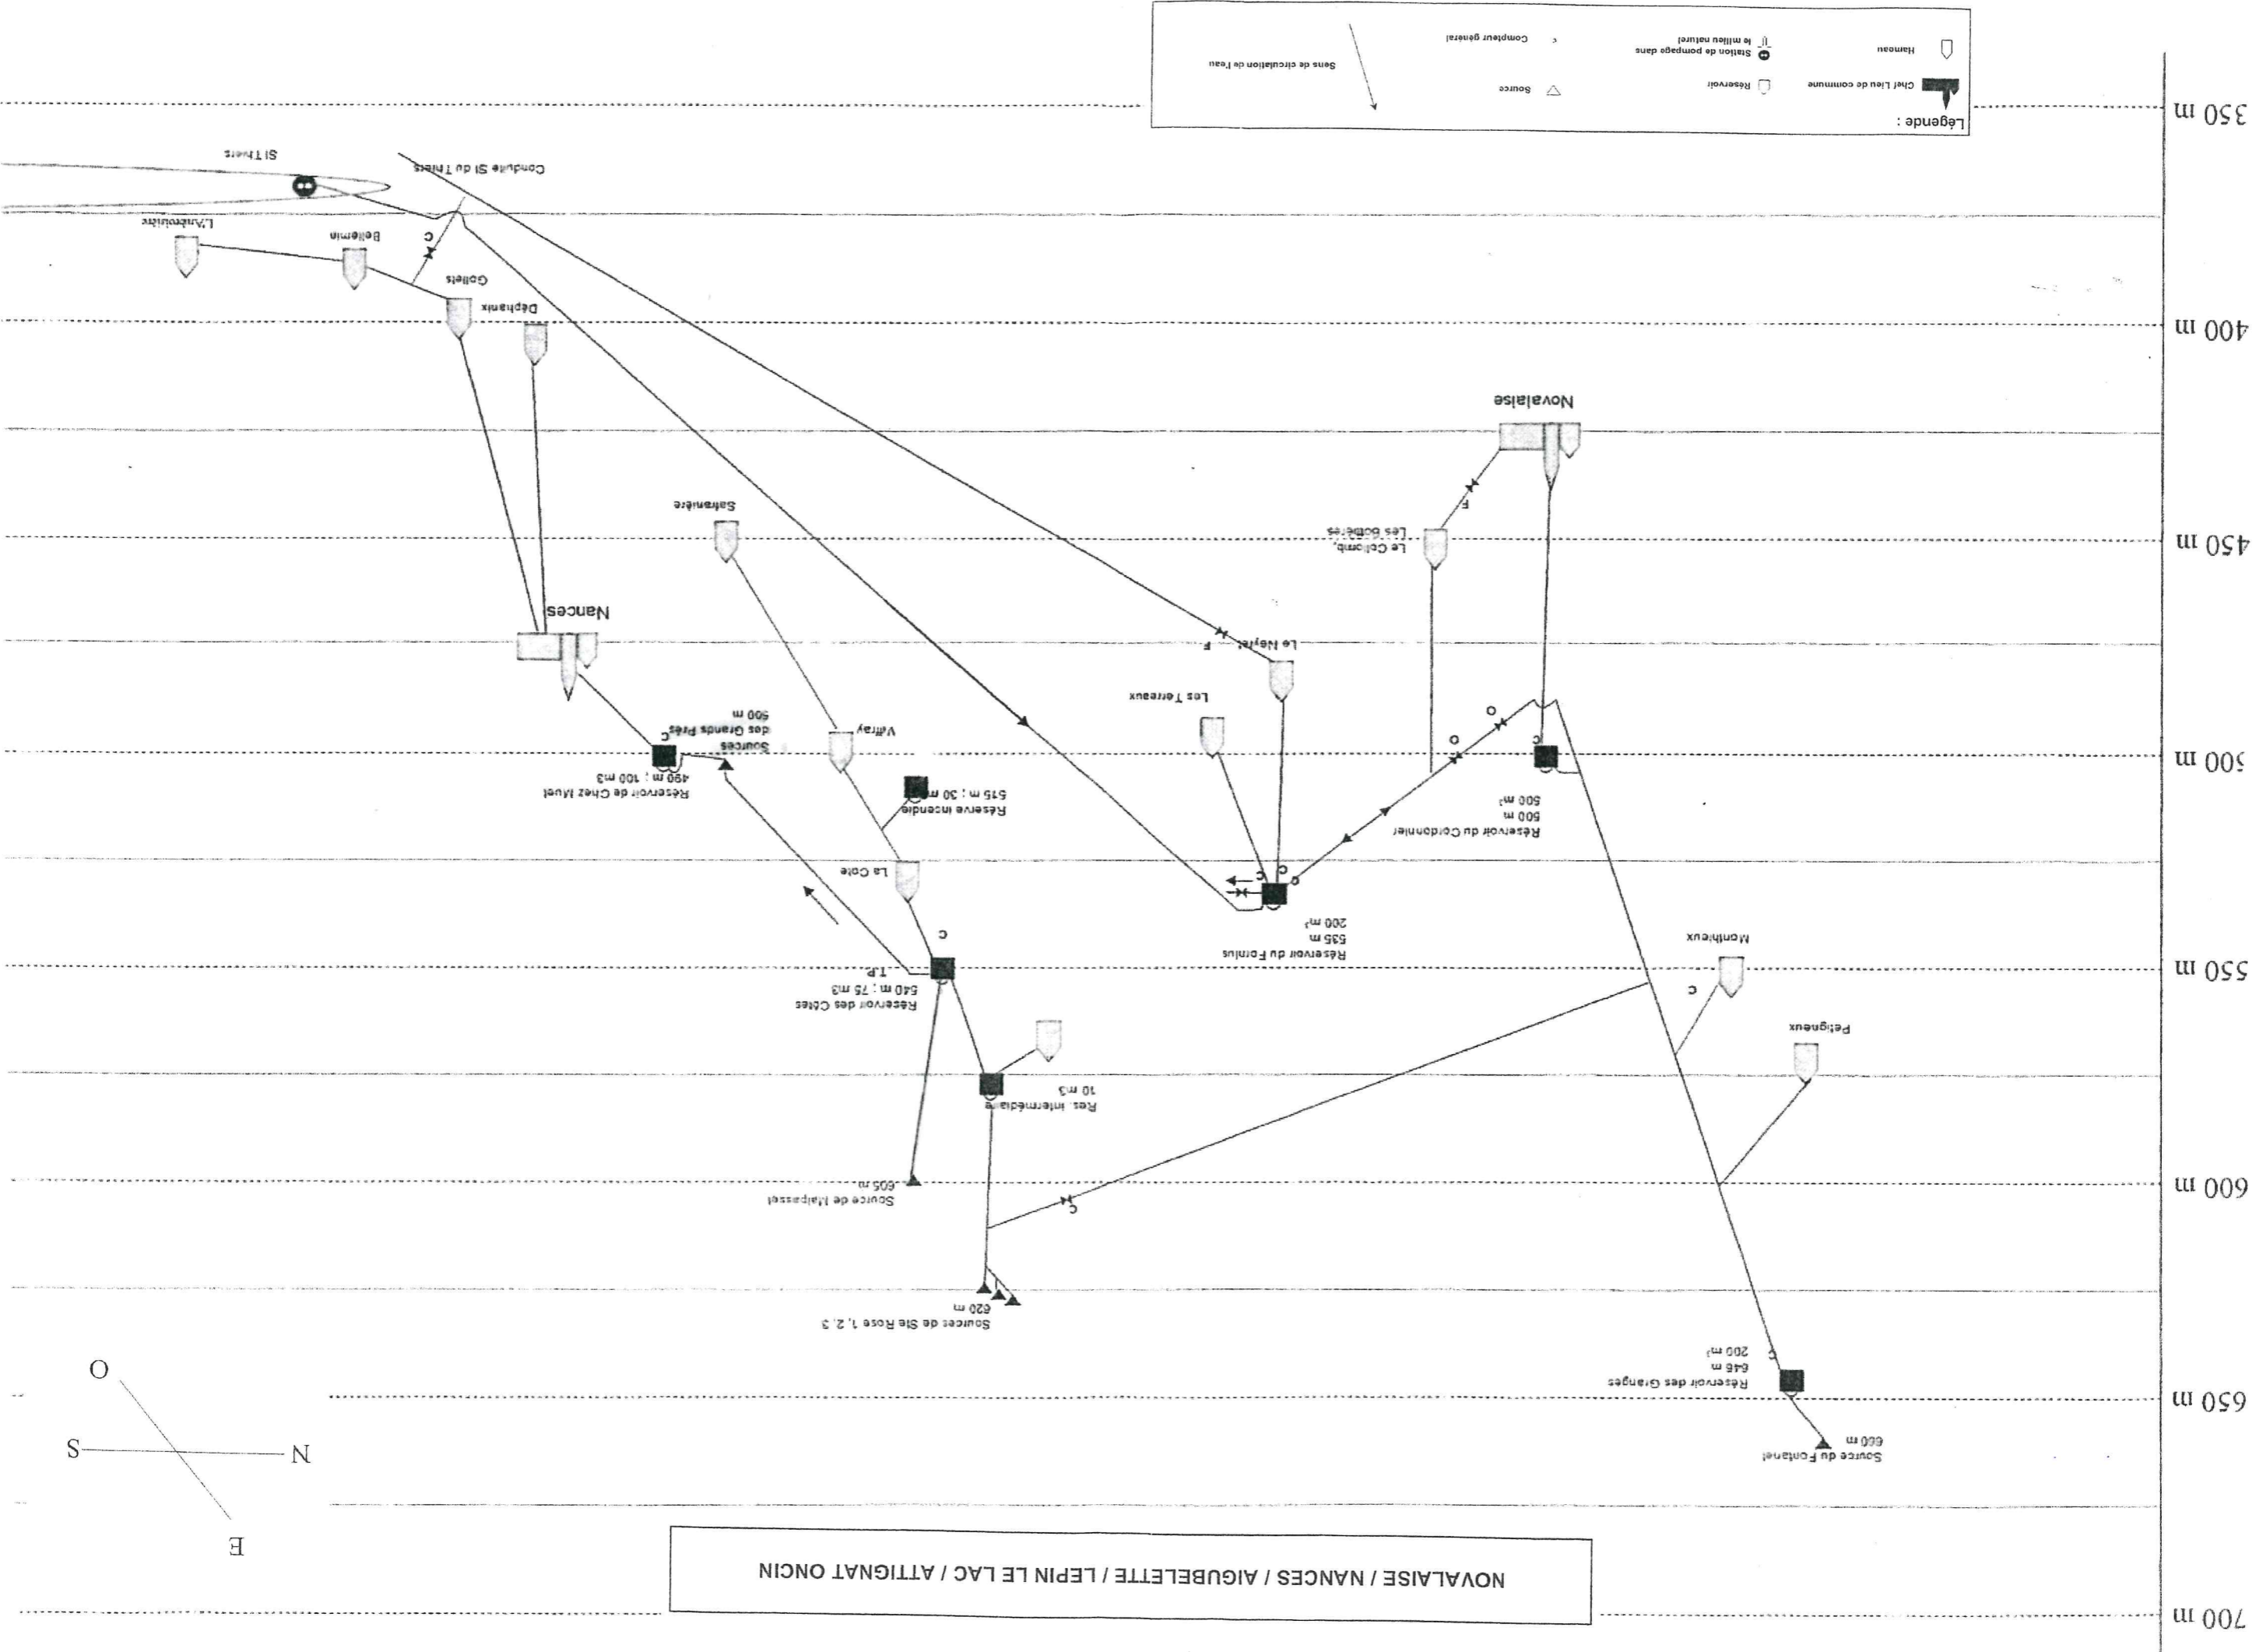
NOVALAISE / NANCES / AIGUEBELETTE / LEPIN LE LAC / ATTIGNAT ONCIN

Légende :
Chef Lieu de commune
Hameau
Réservoir
Station de pompage dans le milieu naturel
Source
Compteur général
Sens de circulation de l'eau

350 m
400 m
450 m
500 m
550 m
600 m
650 m
700 m

SI Thiers
Conduite SI du Thiers
L'Antérolière
Bellemin
Gollets
Déphanix
Novalaise
Les Colomb, Les Bottières
Saffanière
Nances
Le Neyret
Les Terreaux
Sources des Grands Prés 500 m
Réservoir de Chez Mut 490 m ; 100 m3
Vétray
Réserve incendie 515 m ; 30 m3
Réservoir du Cordonnier 500 m 500 m³
La Cote
Réservoir du Fornius 535 m 200 m³
Réservoir des Côtes 540 m ; 75 m3
T.P.
Monthieux
Petigneux
Res. intermédiaire 10 m3
Source de Malpassel 605 m
Sources de Ste Rose 1, 2, 3 620 m
Réservoir des Granges 648 m 200 m³
Source du Fontanel 660 m

O
S
N
E